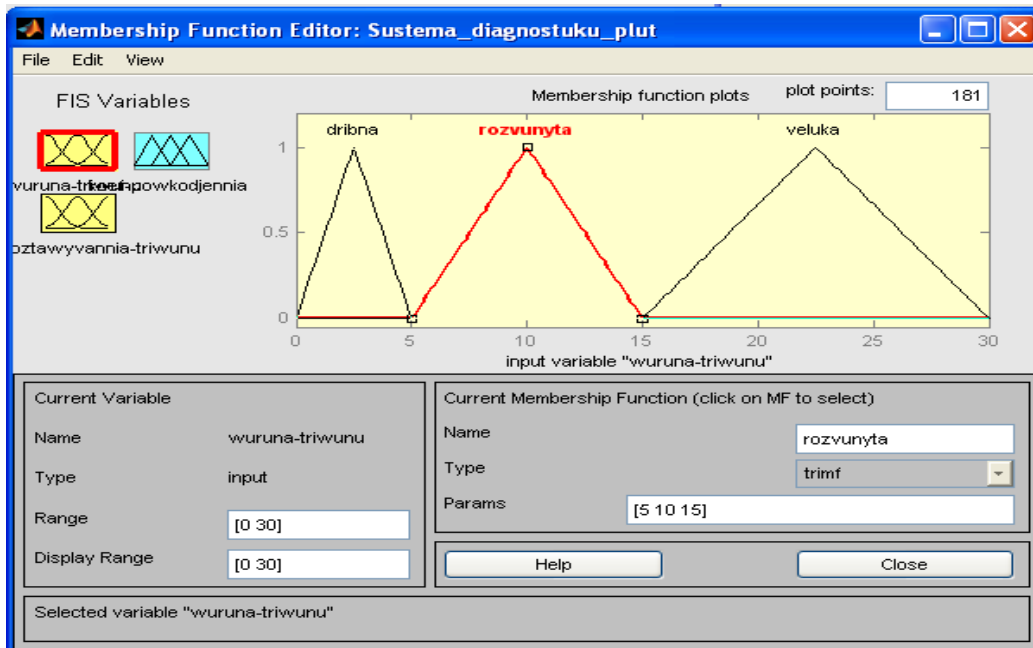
Membership Function Editor: Sustema_diagnostuku_plut

File Edit View

FIS Variables

vuruna-tri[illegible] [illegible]powkodjennia

oztawyvannia-triwunu

Membership function plots

plot points: 181

dribna

rozvunyta

veluka

1

0.5

0

0 5 10 15 20 25 30

input variable "wuruna-triwunu"

Current Variable

Name wuruna-triwunu

Type input

Range [0 30]

Display Range [0 30]

Current Membership Function (click on MF to select)

Name rozvunyta

Type trimf

Params [5 10 15]

Help

Close

Selected variable "wuruna-triwunu"